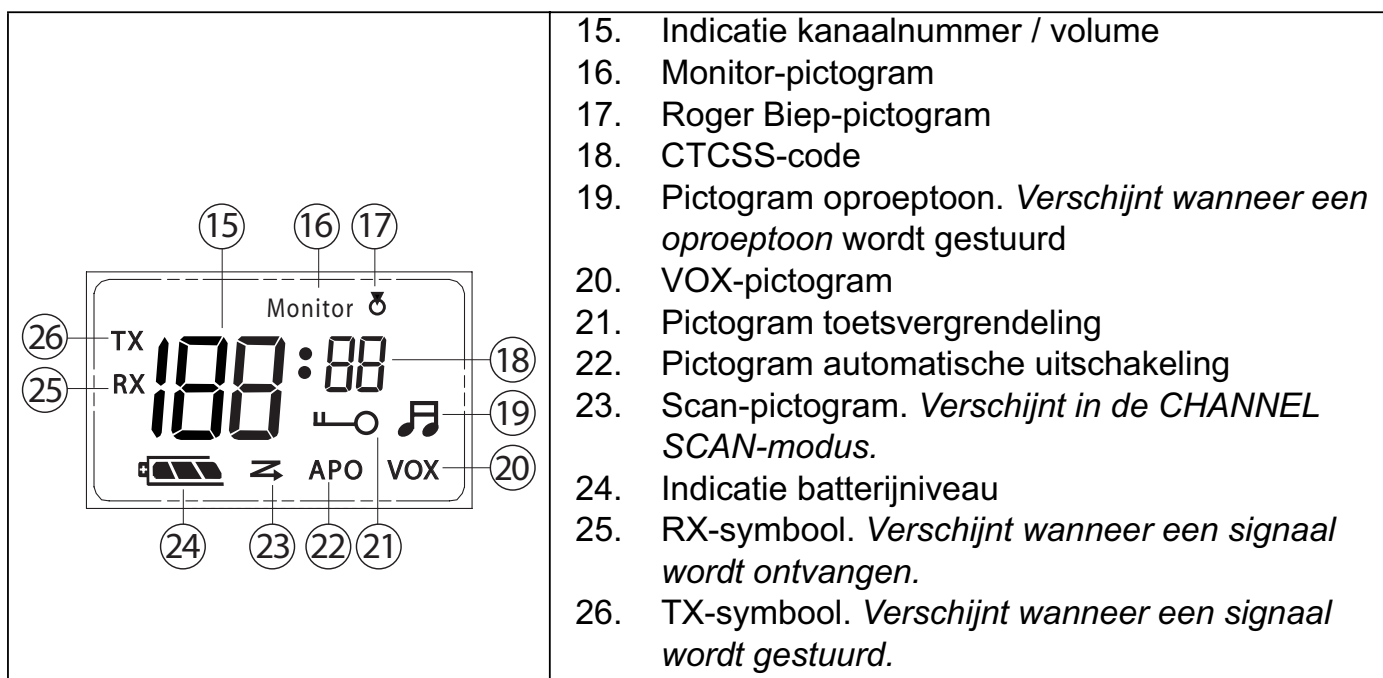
15 16 17
Monitor
26 TX
188 : 88 18
25 RX
19
VOX 20
APO
24 23 22 21

| | |
|---|---|
| | 15. Indicatie kanaalnummer / volume<br>16. Monitor-pictogram<br>17. Roger Biep-pictogram<br>18. CTCSS-code<br>19. Pictogram oproeptoon. *Verschijnt wanneer een oproeptoon* wordt gestuurd<br>20. VOX-pictogram<br>21. Pictogram toetsvergrendeling<br>22. Pictogram automatische uitschakeling<br>23. Scan-pictogram. *Verschijnt in de CHANNEL SCAN-modus.*<br>24. Indicatie batterijniveau<br>25. RX-symbool. *Verschijnt wanneer een signaal wordt ontvangen.*<br>26. TX-symbool. *Verschijnt wanneer een signaal wordt gestuurd.* |